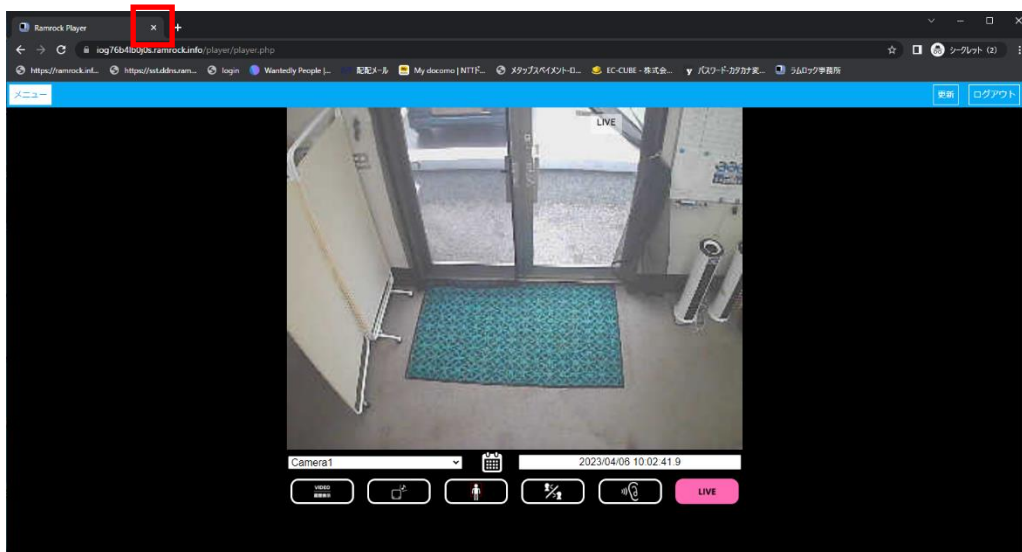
Ramrock Player ×

iog76b4b0j0s.ramrock.info/player/player.php

シークレット (2)

https://ramrock.inf... https://sst.ddns.ram... login Wantedly People |... 配配メール My docomo | NTTド... メタップスペイメントロ... EC-CUBE - 株式会... パスワード-カタカナ変... ラムロック事務所

メニュー

更新 ログアウト

LIVE

Camera1

2023/04/06 10:02:41.9

VIDEO

LIVE